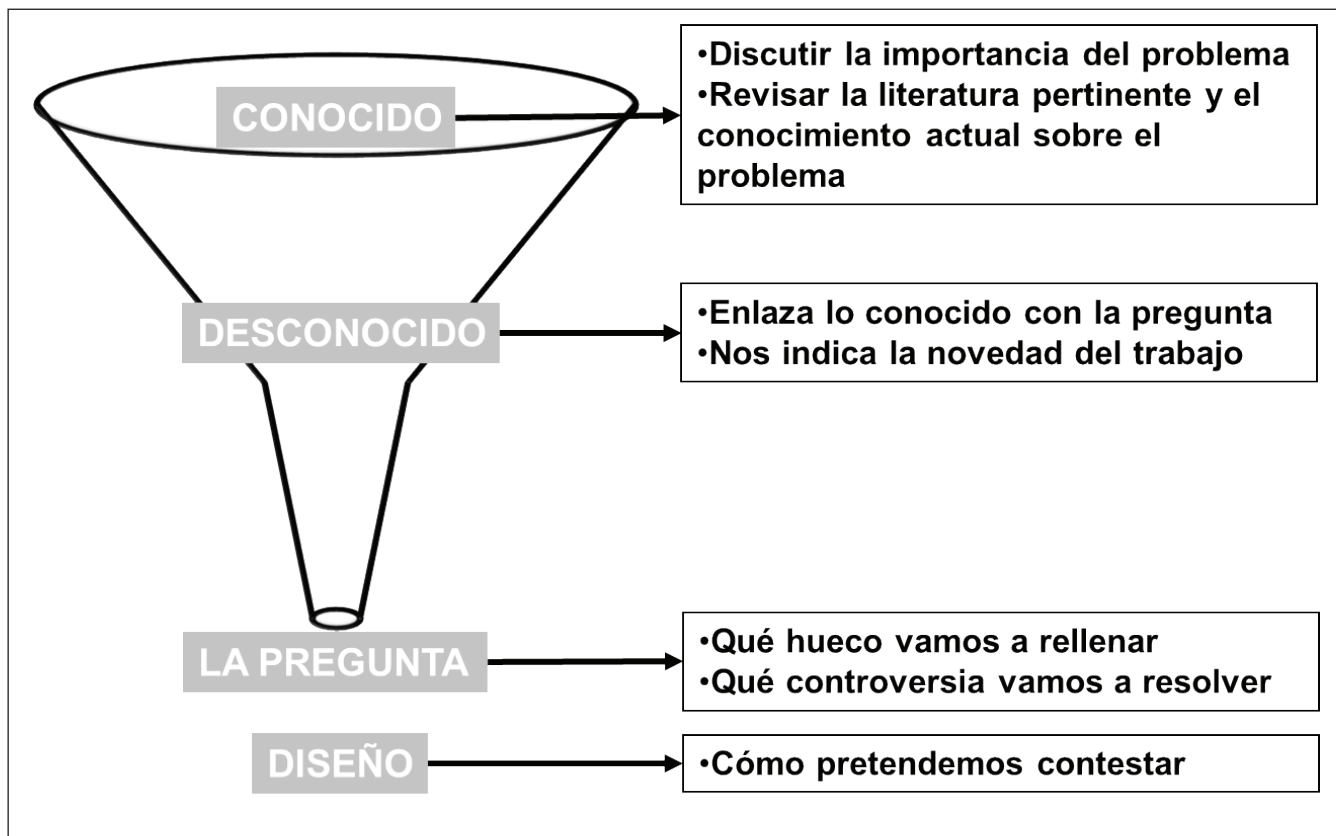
CONOCIDO

•Discutir la importancia del problema
•Revisar la literatura pertinente y el conocimiento actual sobre el problema

DESCONOCIDO

•Enlaza lo conocido con la pregunta
•Nos indica la novedad del trabajo

LA PREGUNTA

•Qué hueco vamos a rellenar
•Qué controversia vamos a resolver

DISEÑO

•Cómo pretendemos contestar